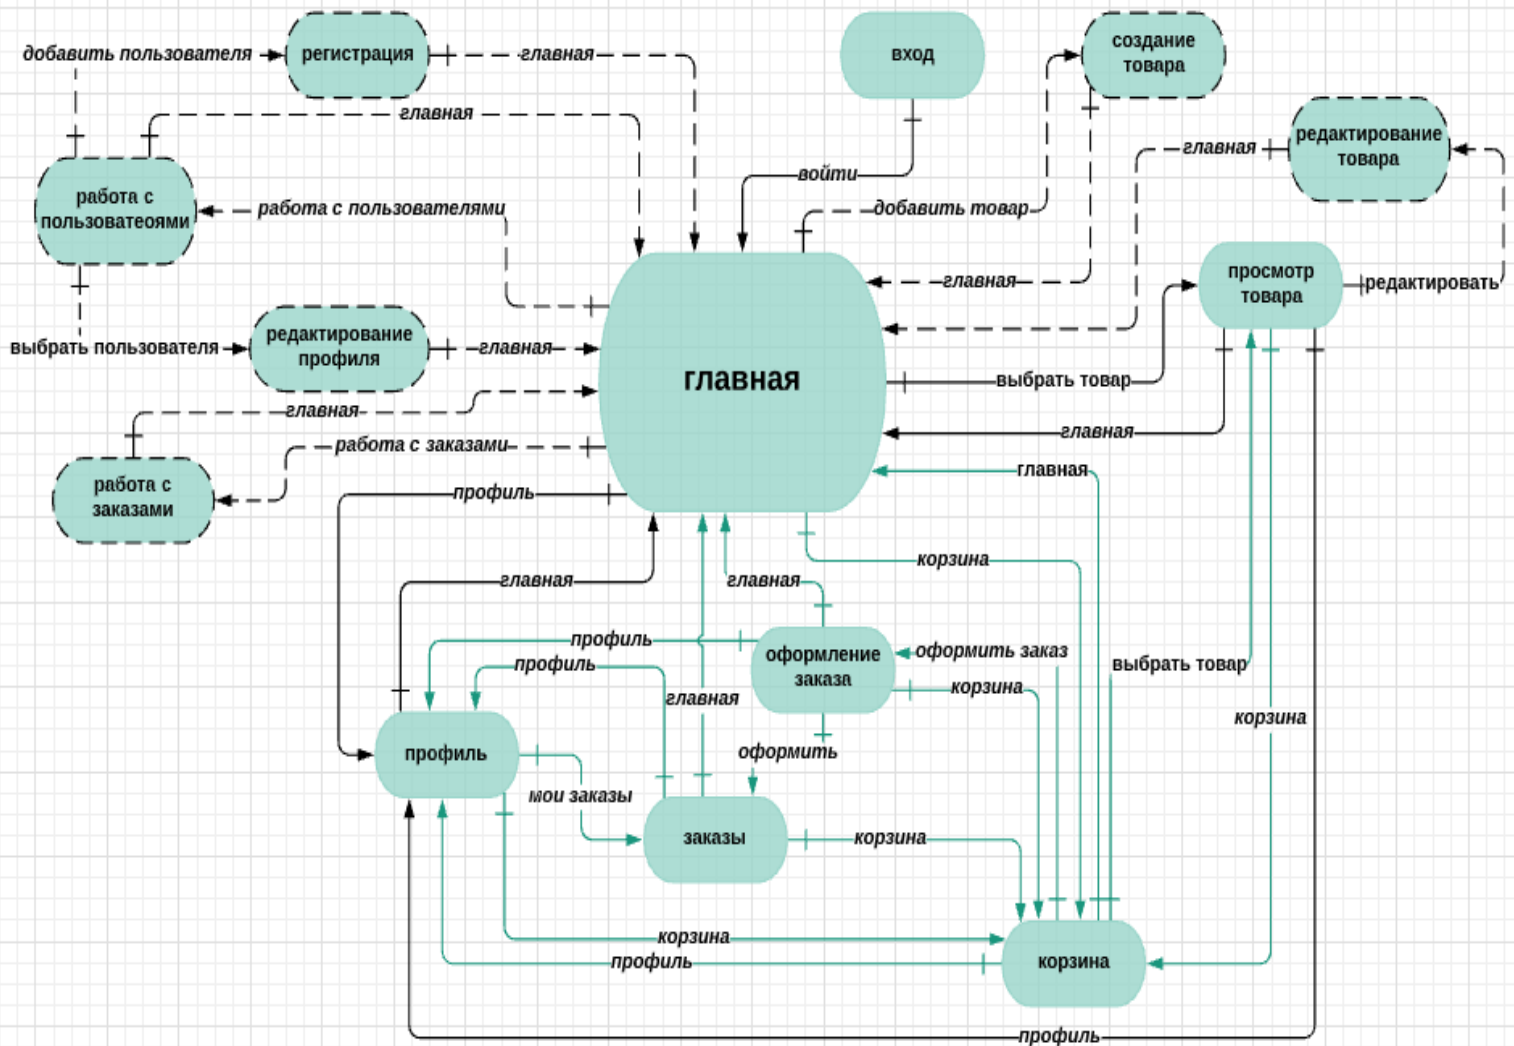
добавить пользователя
регистрация
главная
вход
создание товара
главная
редактирование товара
главная
работа с пользоватеоями
войти
работа с пользователями
добавить товар
главная
просмотр товара
редактировать
выбрать пользователя
редактирование профиля
главная
главная
главная
выбрать товар
главная
работа с заказами
работа с заказами
главная
профиль
корзина
главная
главная
профиль
оформление заказа
оформить заказ
профиль
выбрать товар
главная
корзина
корзина
профиль
оформить
мои заказы
заказы
корзина
корзина
профиль
корзина
профиль